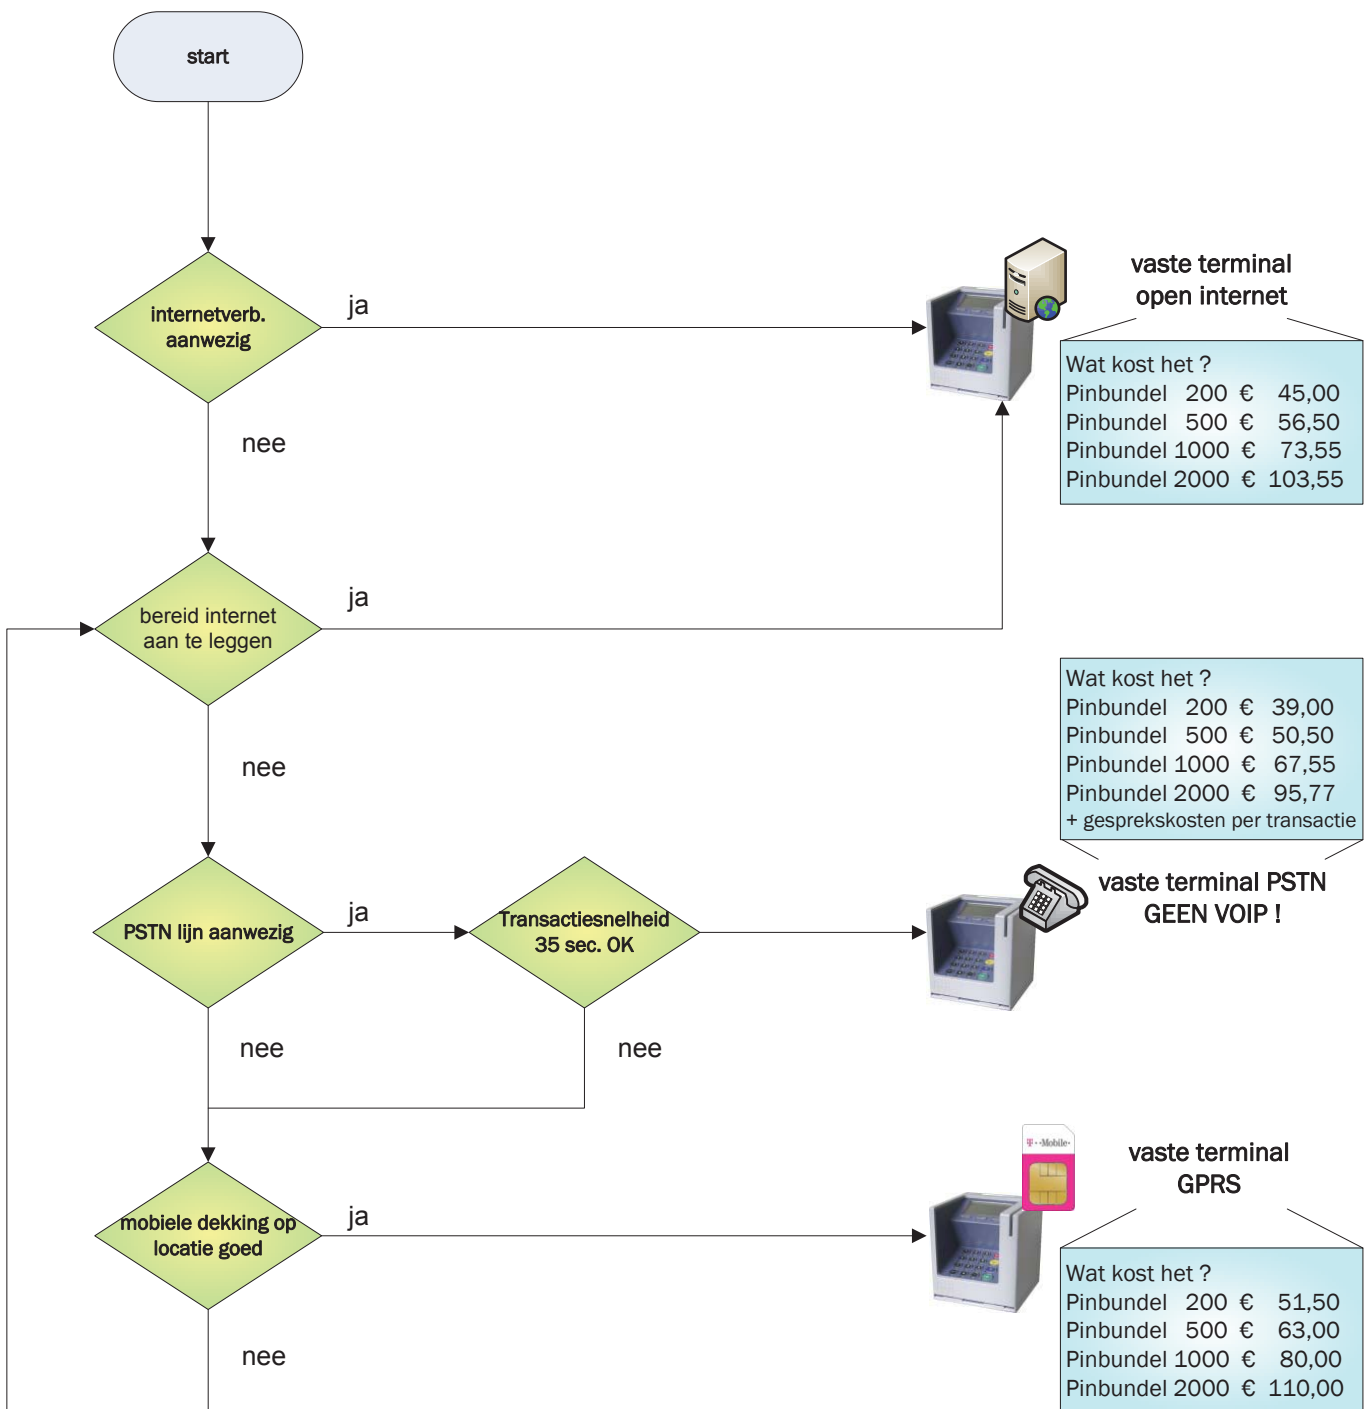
start

internetverb. aanwezig

ja

vaste terminal open internet

Wat kost het ?
Pinbundel 200 € 45,00
Pinbundel 500 € 56,50
Pinbundel 1000 € 73,55
Pinbundel 2000 € 103,55

nee

bereid internet aan te leggen

ja

Wat kost het ?
Pinbundel 200 € 39,00
Pinbundel 500 € 50,50
Pinbundel 1000 € 67,55
Pinbundel 2000 € 95,77
+ gesprekskosten per transactie

nee

vaste terminal PSTN GEEN VOIP !

PSTN lijn aanwezig

ja

Transactiesnelheid 35 sec. OK

nee

nee

T··Mobile·

vaste terminal GPRS

mobiele dekking op locatie goed

ja

Wat kost het ?
Pinbundel 200 € 51,50
Pinbundel 500 € 63,00
Pinbundel 1000 € 80,00
Pinbundel 2000 € 110,00

nee